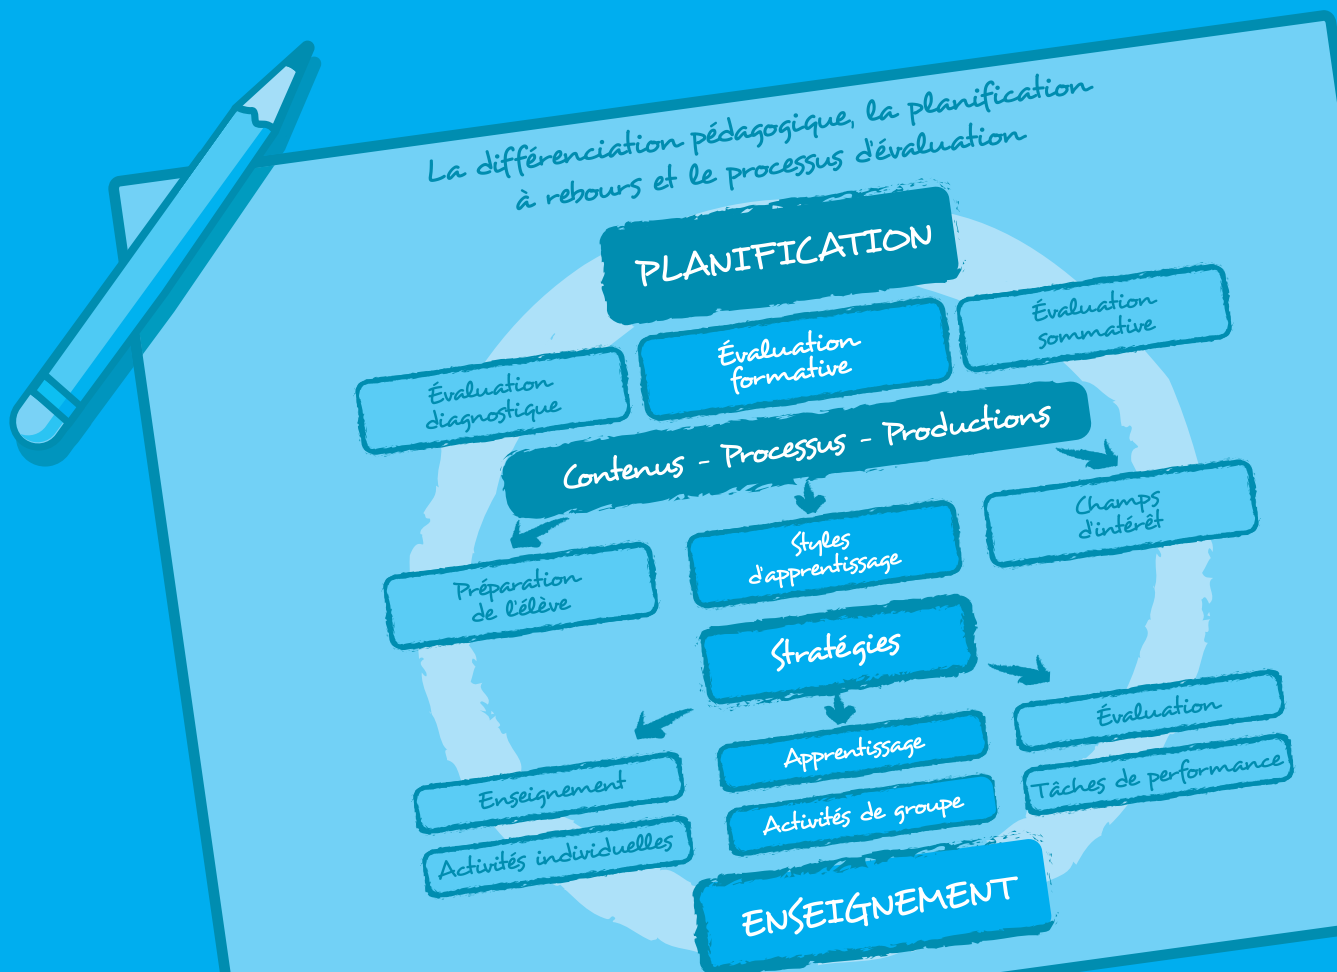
La différenciation pédagogique, la planification à rebours et le processus d'évaluation

PLANIFICATION

Évaluation diagnostique

Évaluation formative

Évaluation sommative

Contenus - Processus - Productions

Préparation de l'élève

Styles d'apprentissage

Champs d'intérêt

Stratégies

Enseignement

Activités individuelles

Apprentissage

Activités de groupe

Évaluation

Tâches de performance

ENSEIGNEMENT